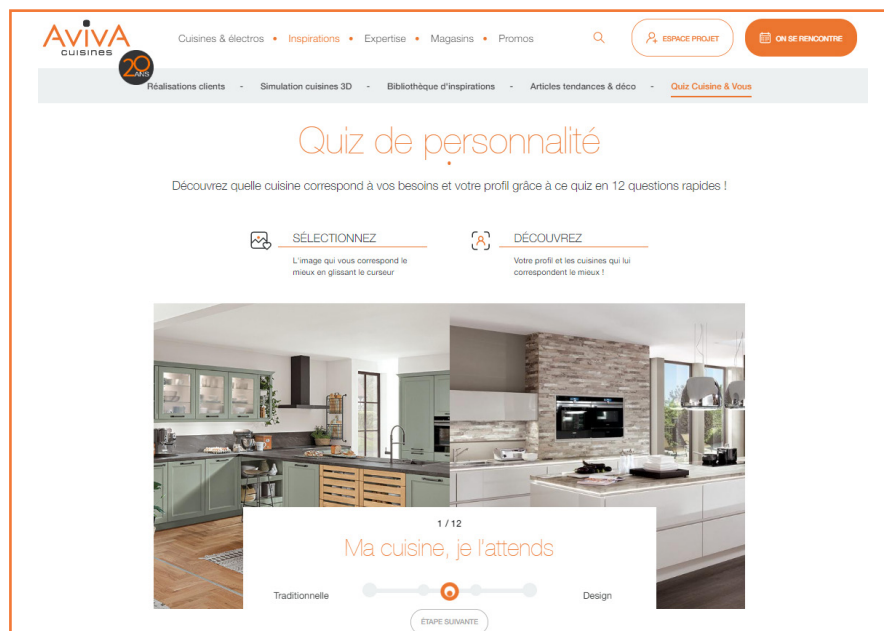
AVIVA cuisines 20 ANS

Cuisines & électros • Inspirations • Expertise • Magasins • Promos

ESPACE PROJET

ON SE RENCONTRE

Réalisations clients - Simulation cuisines 3D - Bibliothèque d'inspirations - Articles tendances & déco - Quiz Cuisine & Vous

Quiz de personnalité

Découvrez quelle cuisine correspond à vos besoins et votre profil grâce à ce quiz en 12 questions rapides !

SÉLECTIONNEZ

L'image qui vous correspond le mieux en glissant le curseur

DÉCOUVREZ

Votre profil et les cuisines qui lui correspondent le mieux !

1 / 12

Ma cuisine, je l'attends

Traditionnelle

Design

ÉTAPE SUIVANTE